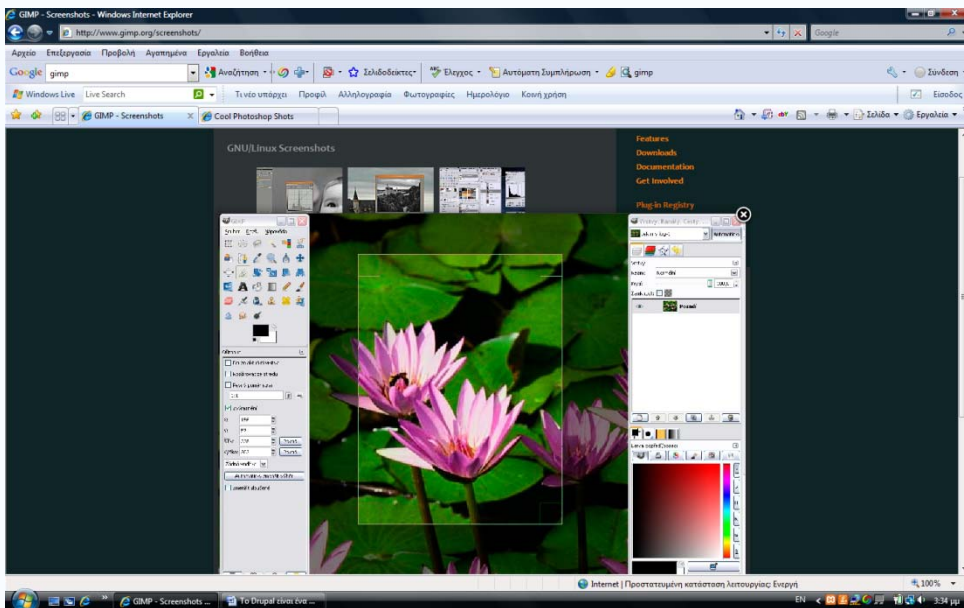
GIMP - Screenshots - Windows Internet Explorer

http://www.gimp.org/screenshots/

Google

Αρχείο Επεξεργασία Προβολή Αγαπημένα Εργαλεία Βοήθεια

Google gimp

Αναζήτηση

Σελιδοδείκτες

Έλεγχος

Αυτόματη Συμπλήρωση

gimp

Σύνδεση

Windows Live Live Search

Τι νέο υπάρχει Προφίλ Αλληλογραφία Φωτογραφίες Ημερολόγιο Κοινή χρήση

Είσοδος

GIMP - Screenshots

Cool Photoshop Shots

Σελίδα

Εργαλεία

GNU/Linux Screenshots

Features
Downloads
Documentation
Get Involved

Plug-in Registry

Internet | Προστατευμένη κατάσταση λειτουργίας: Ενεργή

100%

GIMP - Screenshots ...

Το Drupal είναι ένα ...

EN

3:34 μμ